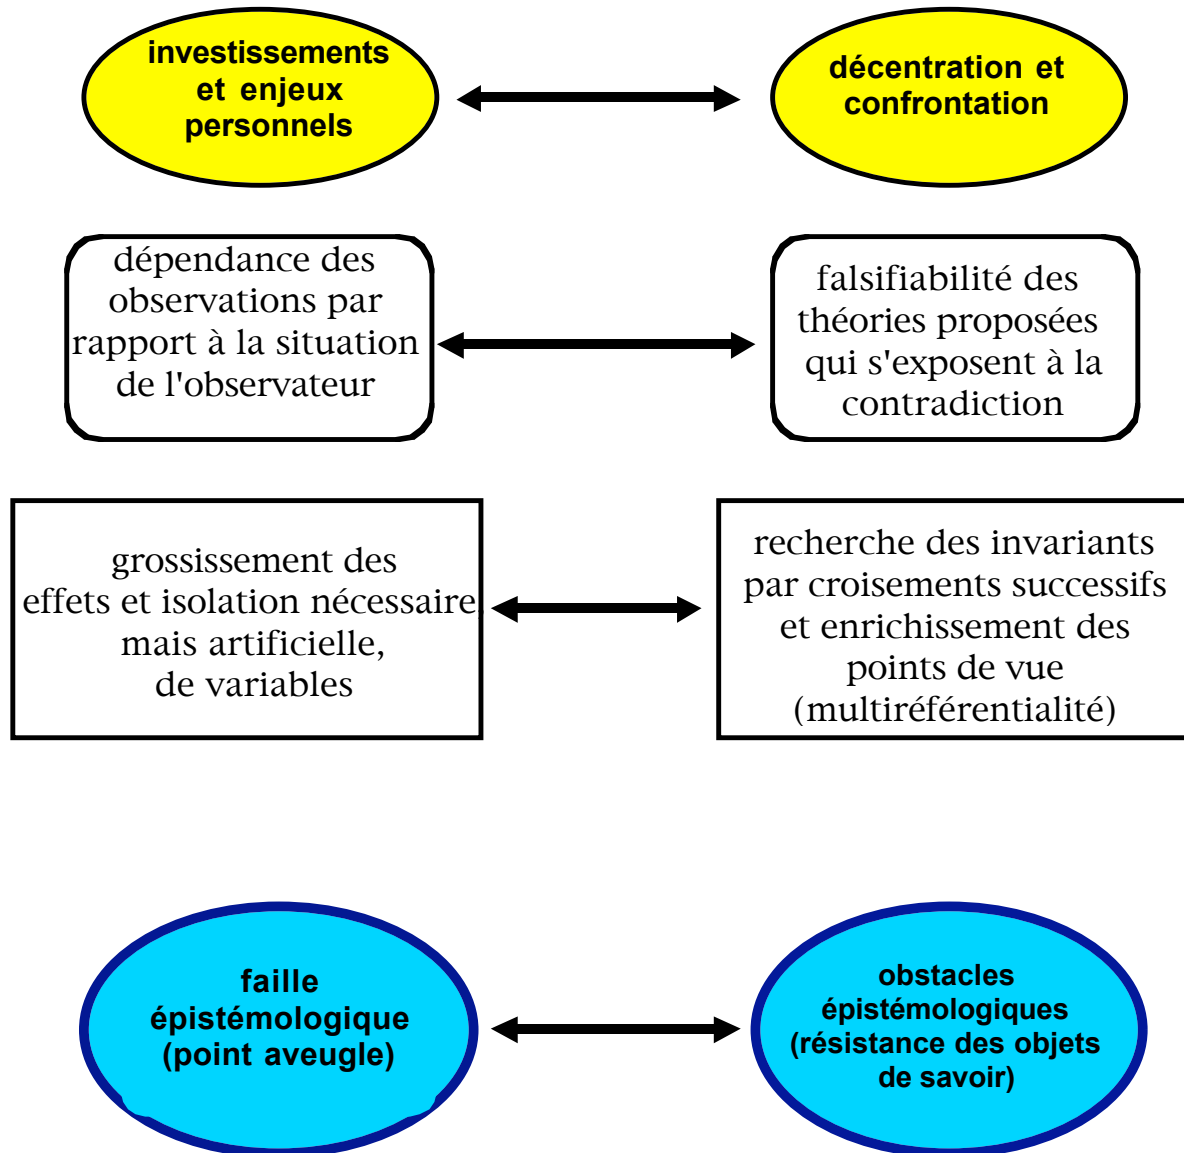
investissements et enjeux personnels

décentration et confrontation

dépendance des observations par rapport à la situation de l'observateur

falsifiabilité des théories proposées qui s'exposent à la contradiction

grossissement des effets et isolation nécessaire mais artificielle, de variables

recherche des invariants par croisements successifs et enrichissement des points de vue (multiréférentialité)

faille épistémologique (point aveugle)

obstacles épistémologiques (résistance des objets de savoir)